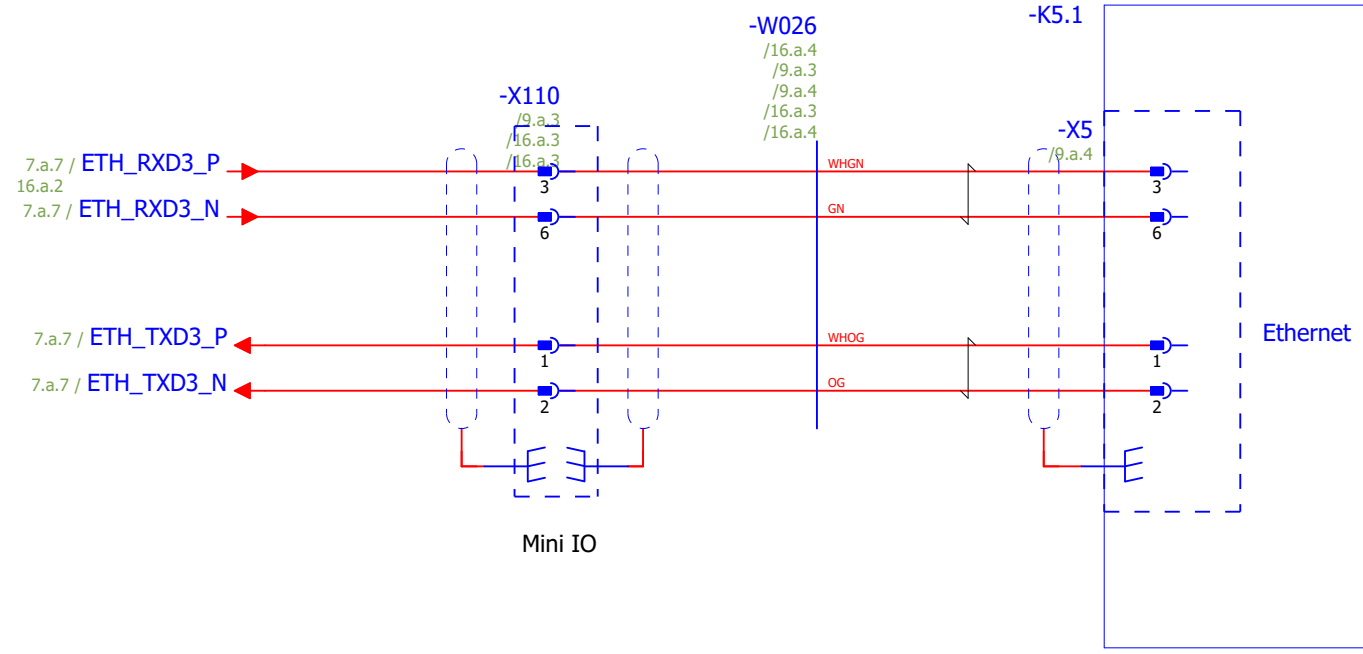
-W026
/16.a.4
/9.a.3
/9.a.4
/16.a.3
/16.a.4

-K5.1

-X110
/9.a.3
/16.a.3
/16.a.3

-X5
/9.a.4

7.a.7 / ETH_RXD3_P
16.a.2
7.a.7 / ETH_RXD3_N

3
6
WHGN
GN
3
6

7.a.7 / ETH_TXD3_P
7.a.7 / ETH_TXD3_N

1
2
WHOG
OG
1
2

Ethernet

Mini IO